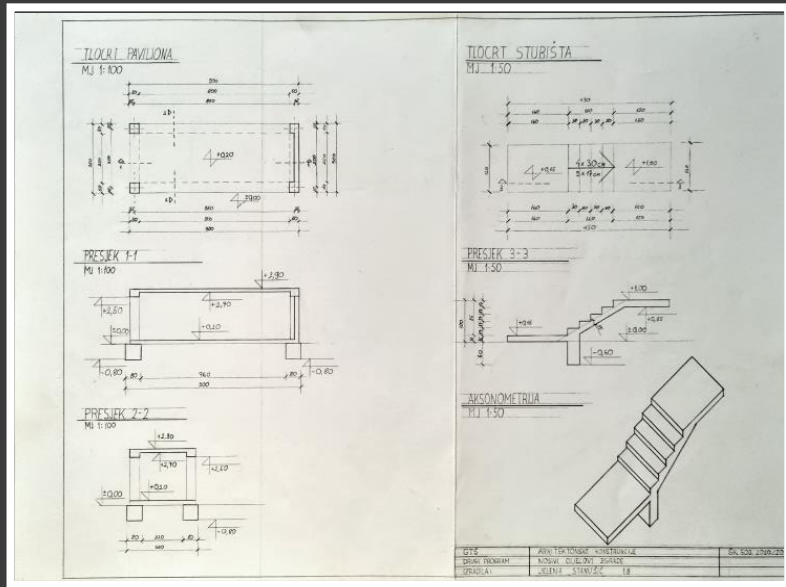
TLOCRT PAVILJONA
MJ 1:100

TLOCRT STUBIŠTA
MJ 1:50

+0,20
±0,00

4x 30cm
5x 17cm
+0,45
+1,30

PRESJEK 1-1
MJ 1:100

+2,90
+2,60
+2,40
+0,20
±0,00
-0,80
-0,80
960
300

PRESJEK 3-3
MJ 1:50

+1,30
+0,45
+0,85
-0,50

AKSONOMETRIJA
MJ 1:50

PRESJEK 2-2
MJ 1:100

+2,90
+2,40
+2,10
+0,20
±0,00
-0,80

| GTŠ | ARHITEKTONSKE KONSTRUKCIJE | ŠK. GOD. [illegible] |
|---|---|---|
| DRUKI PROGRAM | NOSIVI DIJELOVI ZGRADE | |
| IZRADILA: | JELENA STANUŠIĆ 1.B | |